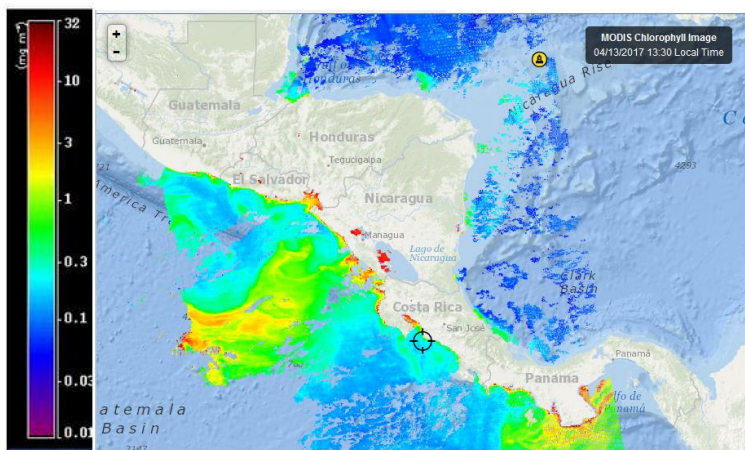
32
(mg m$^{-3}$)
10
3
1
0.3
0.1
0.03
0.01
+
-
MODIS Chlorophyll Image
04/13/2017 13:30 Local Time
Honduras
Nicaragua Rise
C
Guatemala
Guatemala
Honduras
Tegucigalpa
El Salvador
Nicaragua
America Tr
Managua
Lago de Nicaragua
Clark Basin
Costa Rica
San José
Panama
Panama
lfo de Panamá
atemala Basin